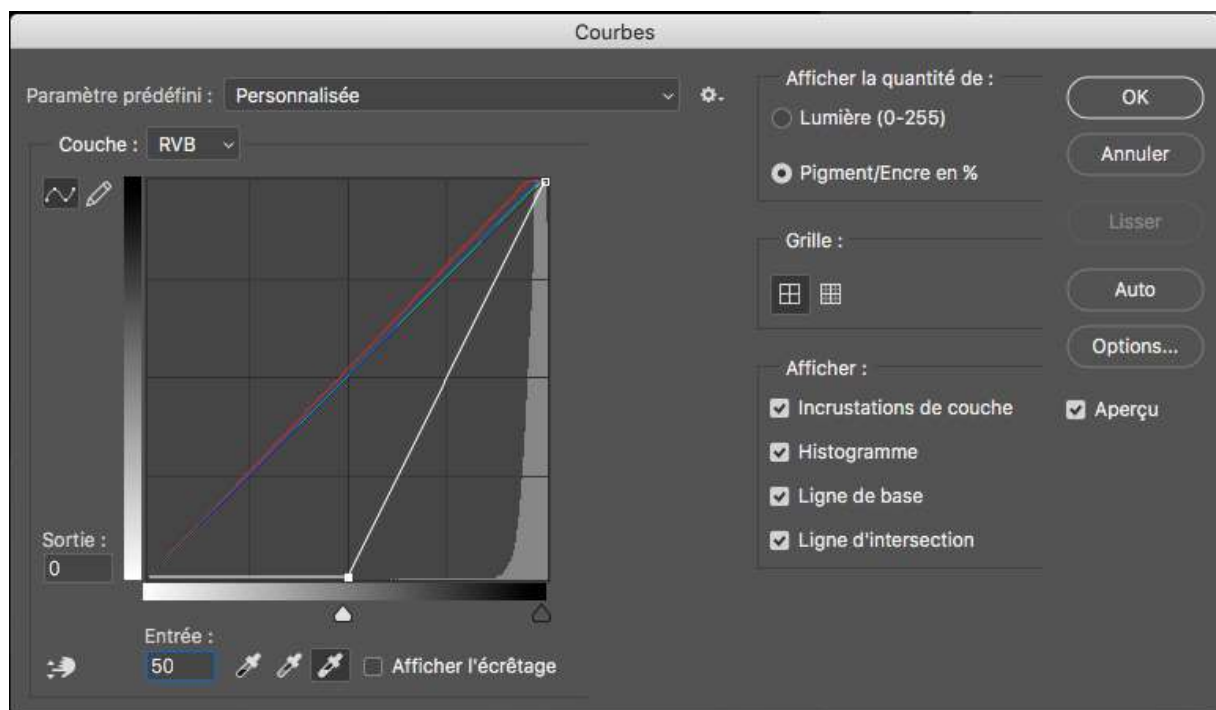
Courbes

Paramètre prédéfini : Personnalisée

Couche : RVB

Sortie :
0

Entrée :
50

Afficher l'écrêtage

Afficher la quantité de :
Lumière (0-255)
Pigment/Encre en %

Grille :

Afficher :
Incrustations de couche
Histogramme
Ligne de base
Ligne d'intersection

OK
Annuler
Lisser
Auto
Options...
Aperçu